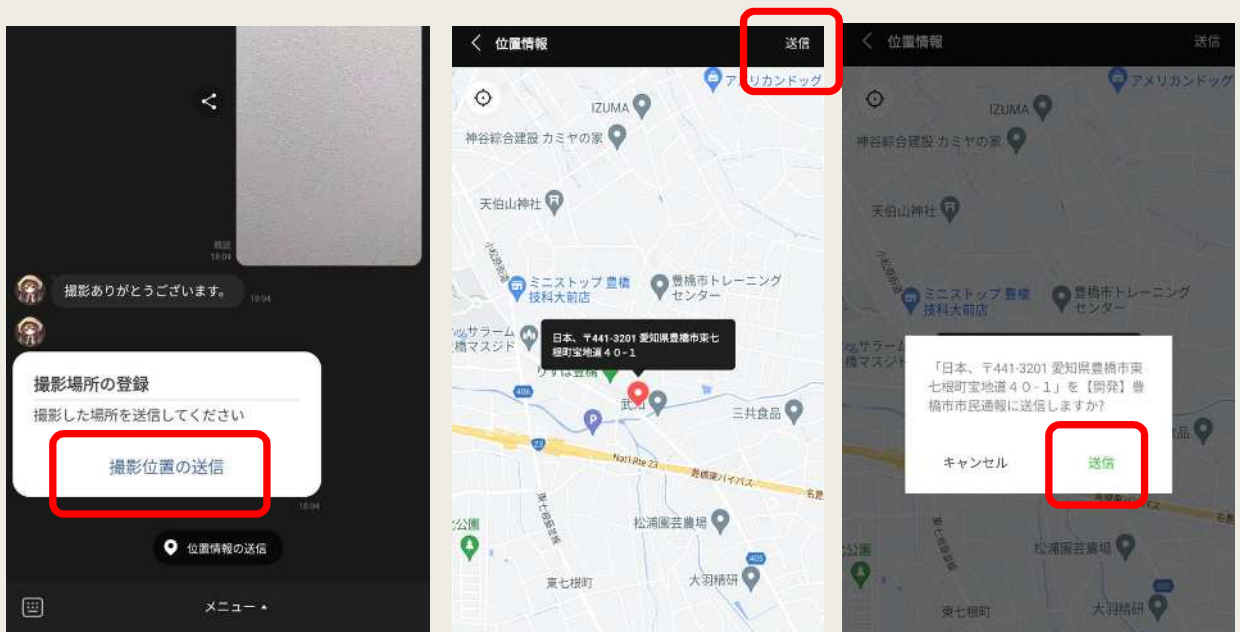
既読
18:04

撮影ありがとうございます。 18:04

撮影場所の登録
撮影した場所を送信してください
撮影位置の送信
18:04

位置情報の送信

メニュー ▲

位置情報
送信

アメリカンドッグ
IZUMA
神谷綜合建設 カミヤの家
天伯山神社
ミニストップ 豊橋技科大前店
豊橋市トレーニングセンター
サラーム 橋マスジド
日本、〒441-3201 愛知県豊橋市東七根町宝地道40-1
武山
三共食品
Nat'l Rte 23
豊橋東バイパス
公園
松浦園芸農場
東七根町
大羽精研

位置情報
送信

アメリカンドッグ
IZUMA
神谷綜合建設 カミヤの家
天伯山神社
ミニストップ 豊橋技科大前店
豊橋市トレーニングセンター
サラーム 橋マスジド
「日本、〒441-3201 愛知県豊橋市東七根町宝地道40-1」を【開発】豊橋市市民通報に送信しますか?
キャンセル
送信
公園
松浦園芸農場
東七根町
大羽精研